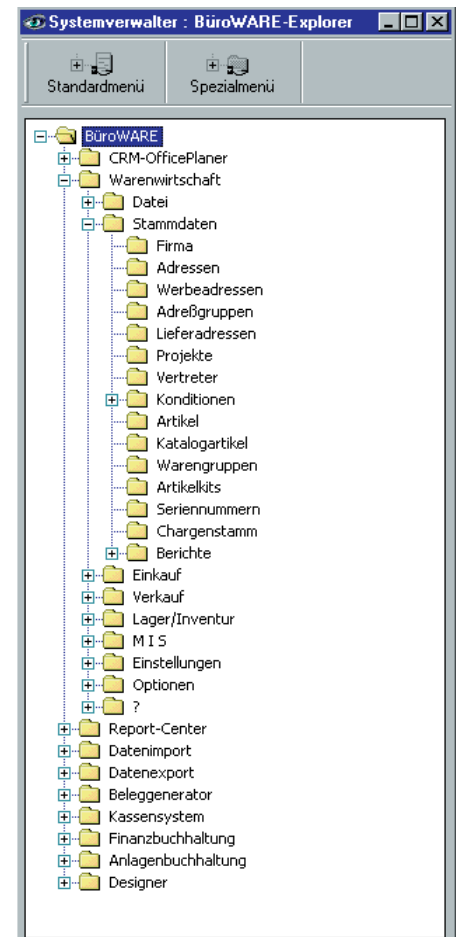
Systemverwalter : BüroWARE-Explorer

Standardmenü
Spezialmenü

BüroWARE
CRM-OfficePlaner
Warenwirtschaft
Datei
Stammdaten
Firma
Adressen
Werbeadressen
Adreßgruppen
Lieferadressen
Projekte
Vertreter
Konditionen
Artikel
Katalogartikel
Warengruppen
Artikelkits
Seriennummern
Chargenstamm
Berichte
Einkauf
Verkauf
Lager/Inventur
M I S
Einstellungen
Optionen
?
Report-Center
Datenimport
Datenexport
Beleggenerator
Kassensystem
Finanzbuchhaltung
Anlagenbuchhaltung
Designer